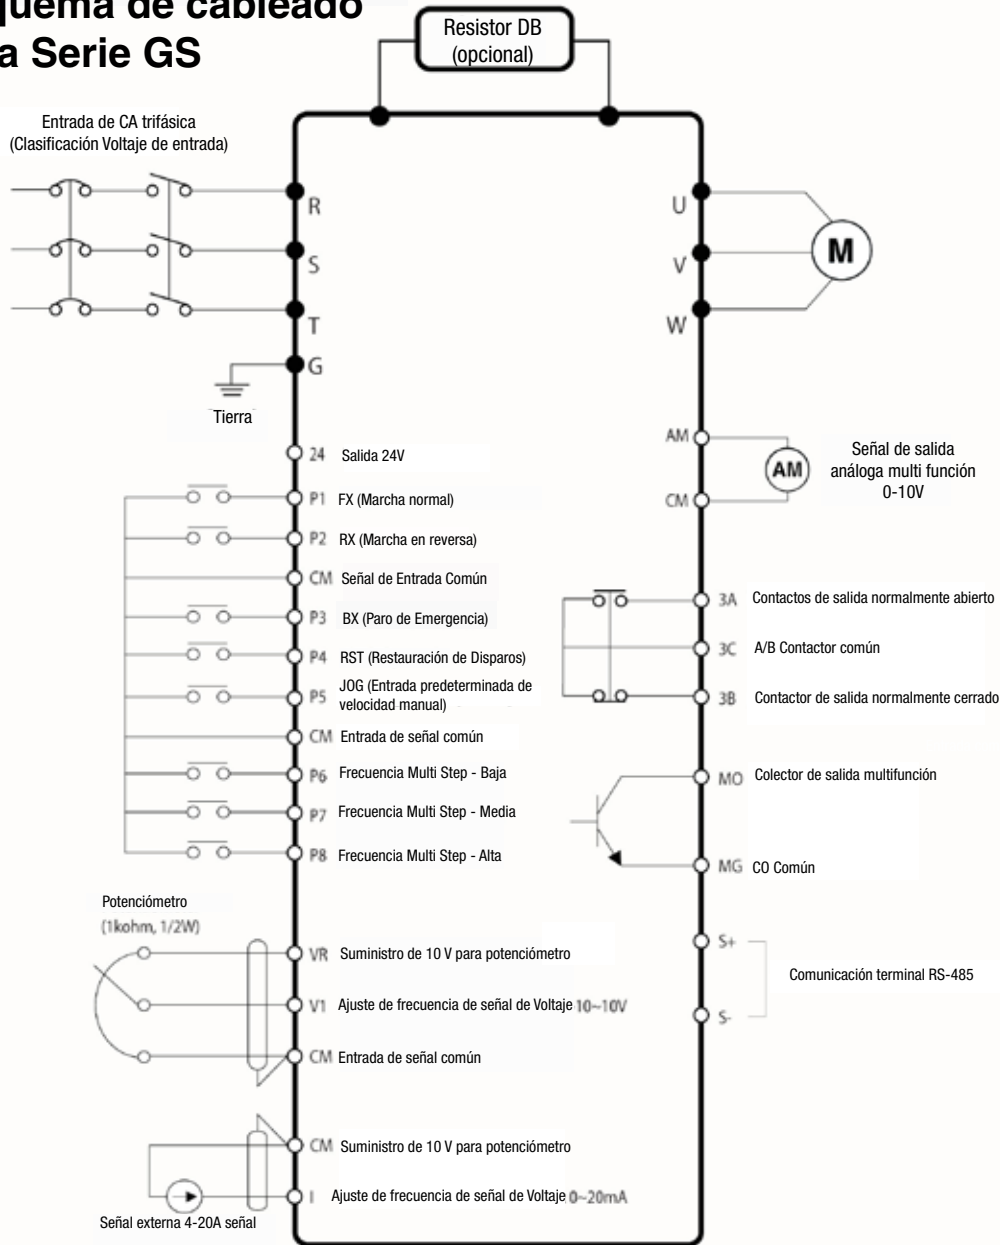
quema de cableado
a Serie GS

Resistor DB
(opcional)

Entrada de CA trifásica
(Clasificación Voltaje de entrada)

R
S
T
G

Tierra

U
V
W

M

24 Salida 24V
P1 FX (Marcha normal)
P2 RX (Marcha en reversa)
CM Señal de Entrada Común
P3 BX (Paro de Emergencia)
P4 RST (Restauración de Disparos)
P5 JOG (Entrada predeterminada de velocidad manual)
CM Entrada de señal común
P6 Frecuencia Multi Step - Baja
P7 Frecuencia Multi Step - Media
P8 Frecuencia Multi Step - Alta

AM
AM
CM
Señal de salida análoga multi función 0-10V

3A Contactos de salida normalmente abierto
3C A/B Contactor común
3B Contactor de salida normalmente cerrado

MO Colector de salida multifunción
MG CO Común

Potenciómetro
(1kohm, 1/2W)

VR Suministro de 10 V para potenciómetro
V1 Ajuste de frecuencia de señal de Voltaje 10~10V
CM Entrada de señal común

S+
S-
Comunicación terminal RS-485

CM Suministro de 10 V para potenciómetro
I Ajuste de frecuencia de señal de Voltaje 0~20mA

Señal externa 4-20A señal